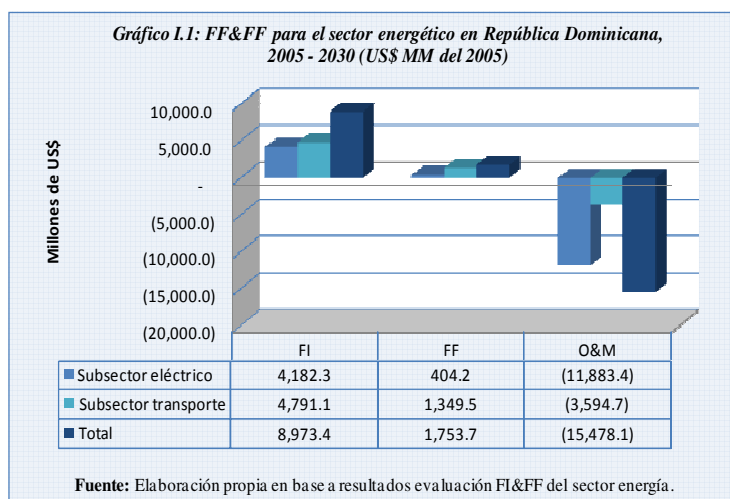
Gráfico I.1: FF&FF para el sector energético en República Dominicana, 2005 - 2030 (US$ MM del 2005)

Millones de US$

10,000.0
5,000.0
-
(5,000.0)
(10,000.0)
(15,000.0)
(20,000.0)

| | FI | FF | O&M |
|---|---|---|---|
| Subsector eléctrico | 4,182.3 | 404.2 | (11,883.4) |
| Subsector transporte | 4,791.1 | 1,349.5 | (3,594.7) |
| Total | 8,973.4 | 1,753.7 | (15,478.1) |

Fuente: Elaboración propia en base a resultados evaluación FI&FF del sector energía.